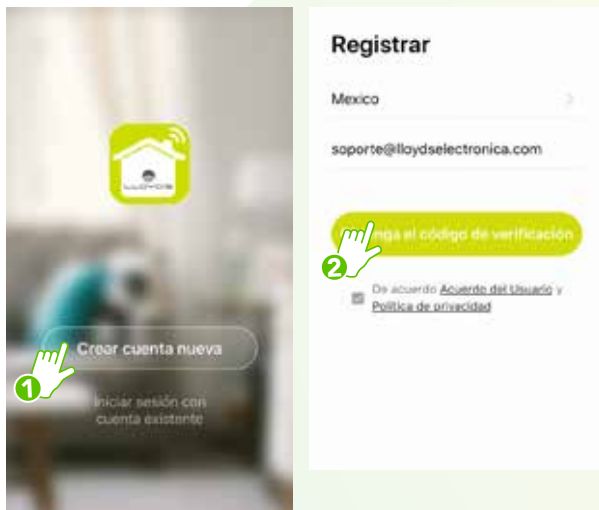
LLOYDS

Crear cuenta nueva

1

Iniciar sesión con cuenta existente

Registrar

Mexico

soporte@lloydselectronica.com

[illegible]nga el código de verificación

2

De acuerdo Acuerdo del Usuario y Política de privacidad